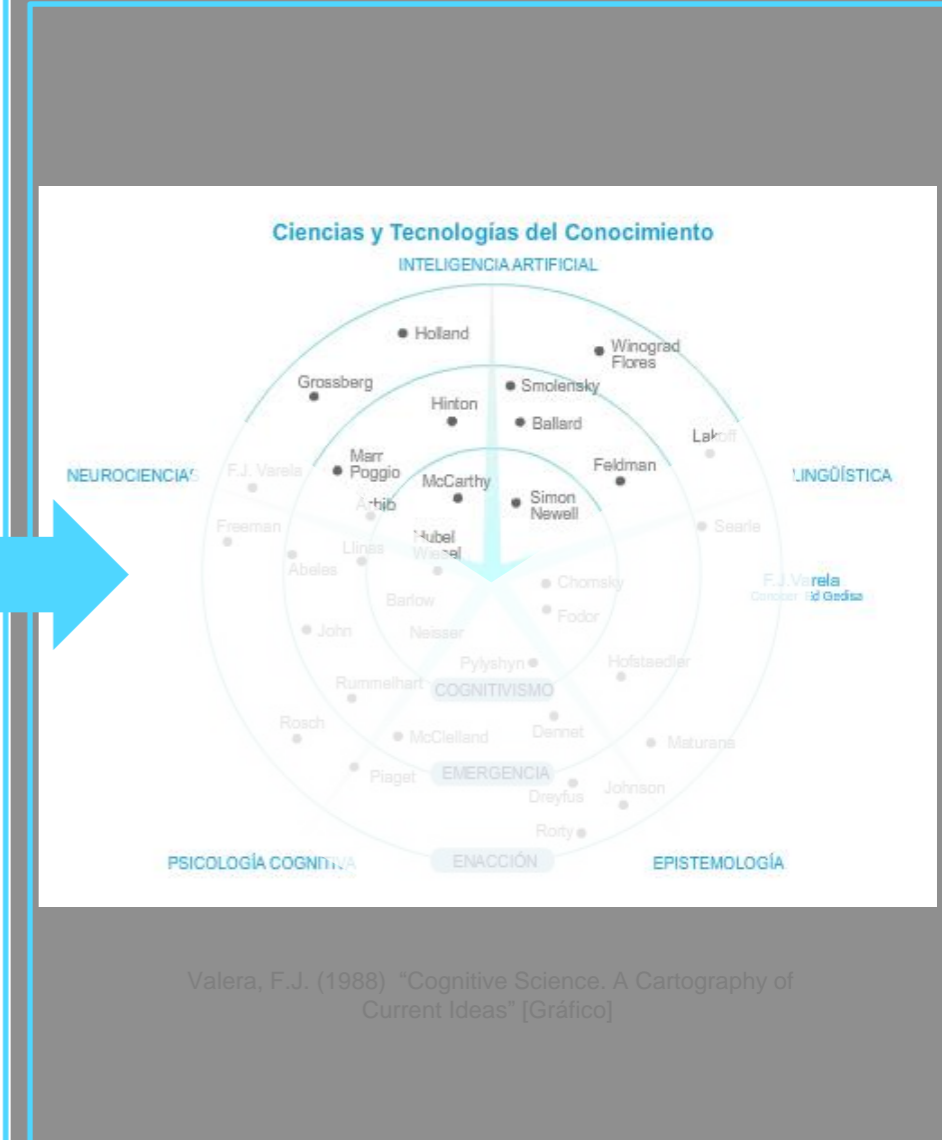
Ciencias y Tecnologías del Conocimiento

INTELIGENCIA ARTIFICIAL

Holland

Winograd
Flores

Grossberg

Smolensky

Hinton

Ballard

Lakoff

Marr
Poggio

Feldman

NEUROCIENCIAS

F.J. Varela

McCarthy

Simon
Newell

LINGÜÍSTICA

Arbib

Freeman

Searle

Hubel
Wiesel

Llinas

Abeles

Chomsky

F.J.Varela
Conocer. Ed Gedisa

Barlow

Fodor

John

Neisser

Pylyshyn

Hofstaedter

Rummelhart

COGNITIVISMO

Rosch

Dennet

McClelland

Maturana

Piaget

EMERGENCIA

Dreyfus

Johnson

Rorty

PSICOLOGÍA COGNITIVA

ENACCIÓN

EPISTEMOLOGÍA

Valera, F.J. (1988) "Cognitive Science. A Cartography of Current Ideas" [Gráfico]